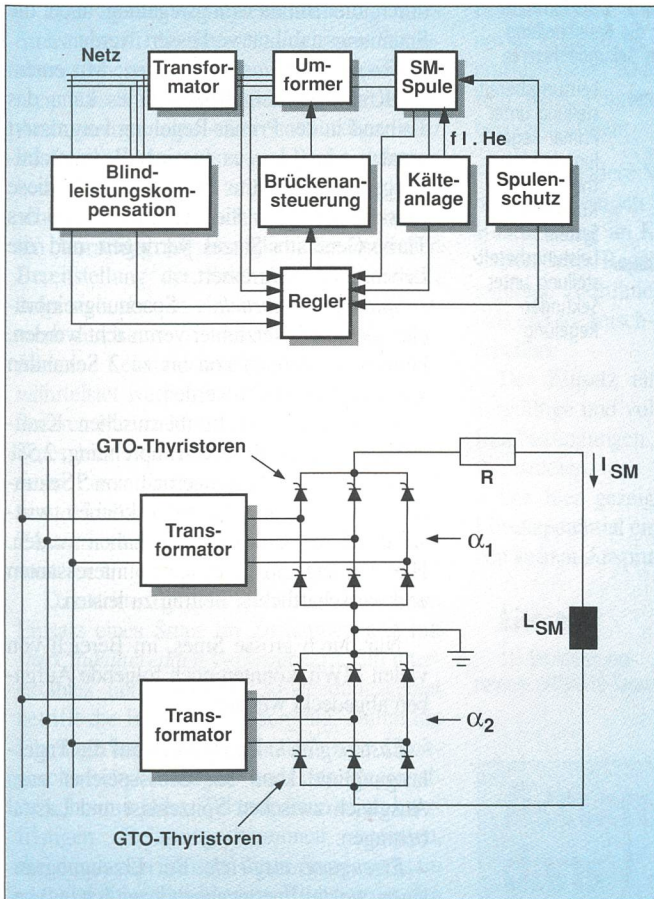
Netz

Transformator

Umformer

SM-Spule

fl. He

Blindleistungskompensation

Brückenansteuerung

Kälteanlage

Spulenschutz

Regler

GTO-Thyristoren

R

$I_{SM}$

Transformator

$\alpha_1$

$L_{SM}$

Transformator

$\alpha_2$

GTO-Thyristoren